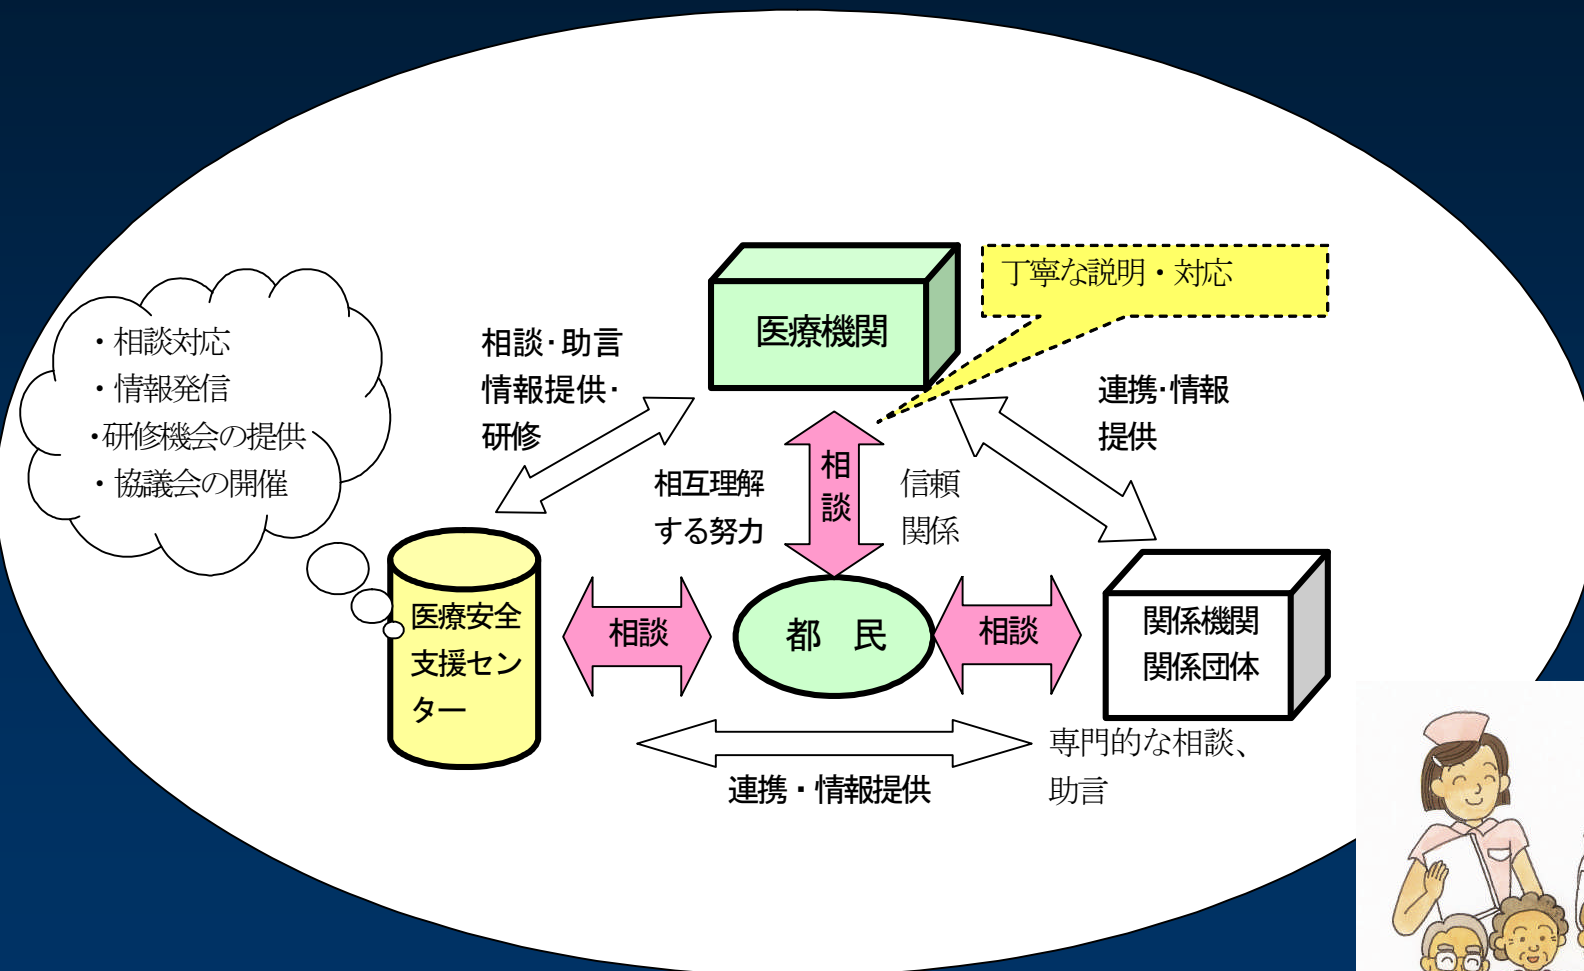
・相談対応
・情報発信
・研修機会の提供
・協議会の開催

相談･助言
情報提供･
研修

医療機関

丁寧な説明・対応

連携･情報
提供

相互理解
する努力

相
談

信頼
関係

医療安全
支援セン
ター

相談

都　民

相談

関係機関
関係団体

専門的な相談、
助言

連携・情報提供